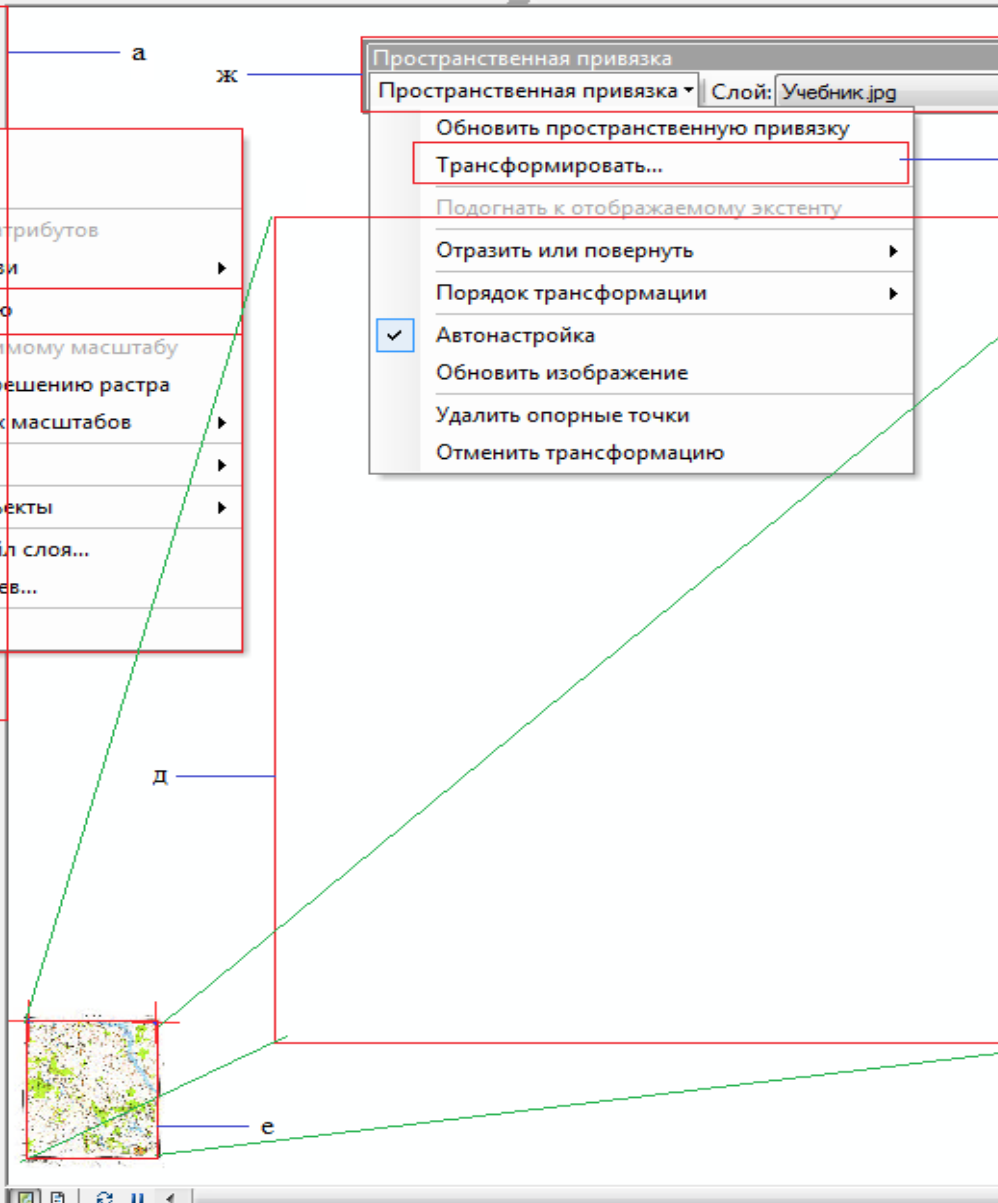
а

ж

Пространственная привязка
Пространственная привязка ▾ Слой: Учебник.jpg

Обновить пространственную привязку
Трансформировать...
Подогнать к отображаемому экстенту
Отразить или повернуть
Порядок трансформации
Автонастройка
Обновить изображение
Удалить опорные точки
Отменить трансформацию

трибутов
зи
о
мому масштабу
решению растра
масштабов
екты
л слоя...
ев...

д

е